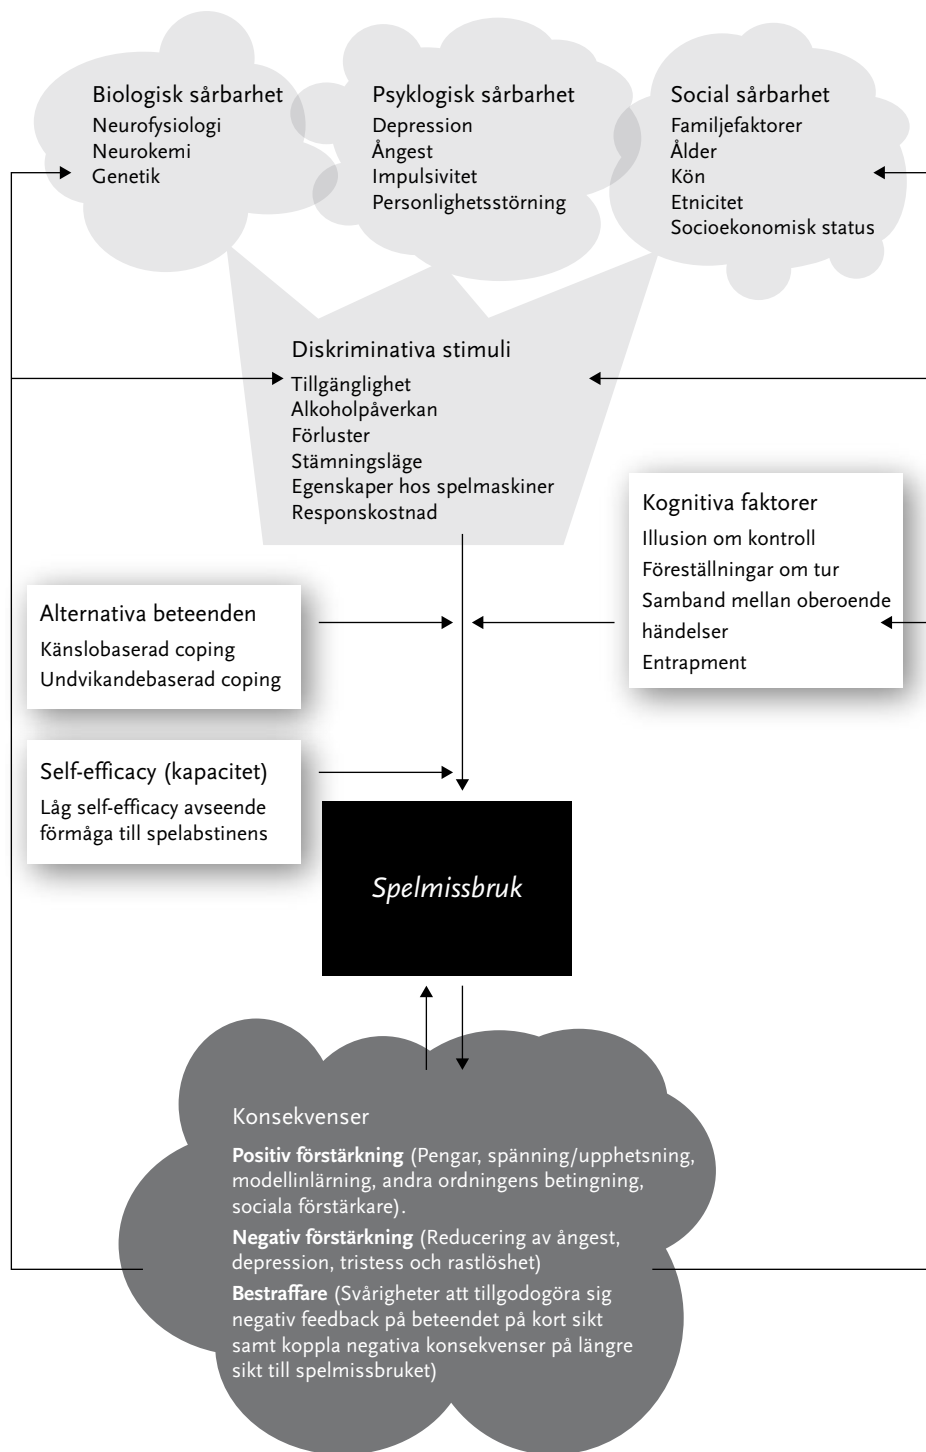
Biologisk sårbarhet
Neurofysiologi
Neurokemi
Genetik

Psykologisk sårbarhet
Depression
Ångest
Impulsivitet
Personlighetsstörning

Social sårbarhet
Familjefaktorer
Ålder
Kön
Etnicitet
Socioekonomisk status

Diskriminativa stimuli
Tillgänglighet
Alkoholpåverkan
Förluster
Stämningsläge
Egenskaper hos spelmaskiner
Responskostnad

Kognitiva faktorer
Illusion om kontroll
Föreställningar om tur
Samband mellan oberoende händelser
Entrapment

Alternativa beteenden
Känslobaserad coping
Undvikandebaserad coping

Self-efficacy (kapacitet)
Låg self-efficacy avseende förmåga till spelabstinens

Spelmissbruk

Konsekvenser

**Positiv förstärkning** (Pengar, spänning/upphetsning, modellinlärning, andra ordningens betingning, sociala förstärkare).

**Negativ förstärkning** (Reducering av ångest, depression, tristess och rastlöshet)

**Bestraffare** (Svårigheter att tillgodogöra sig negativ feedback på beteendet på kort sikt samt koppla negativa konsekvenser på längre sikt till spelmissbruket)